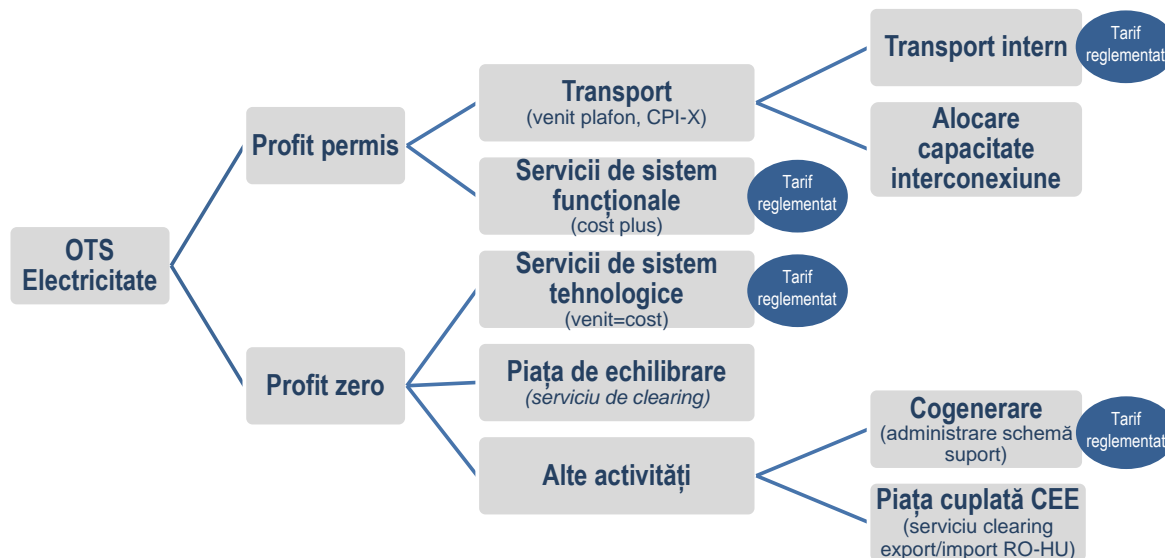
OTS Electricitate

Profit permis

Transport
(venit plafon, CPI-X)

Transport intern

Tarif reglementat

Alocare capacitate interconexiune

Servicii de sistem funcționale
(cost plus)

Tarif reglementat

Profit zero

Servicii de sistem tehnologice
(venit=cost)

Tarif reglementat

Piața de echilibrare
(serviciu de clearing)

Alte activități

Cogenerare
(administrare schemă suport)

Tarif reglementat

Piața cuplată CEE
(serviciu clearing export/import RO-HU)